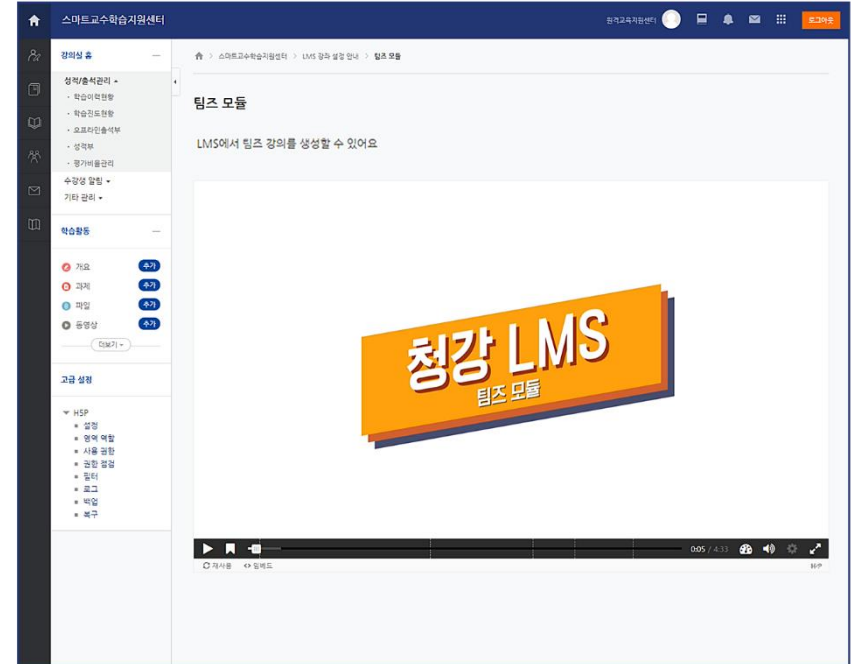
스마트교수학습지원센터

원격교육지원센터 로그아웃

강의실 홈

성적/출석관리
· 학습이력현황
· 학습진도현황
· 오프라인출석부
· 성적부
· 평가비율관리
수강생 알림
기타 관리

학습활동

개요 추가
과제 추가
파일 추가
동영상 추가
더보기

고급 설정

H5P
설정
역할 역할
사용 권한
권한 점검
필터
로그
백업
복구

스마트교수학습지원센터 > LMS 강좌 설정 안내 > 팀즈 모듈

팀즈 모듈

LMS에서 팀즈 강의를 생성할 수 있어요

청강 LMS
팀즈 모듈

0:05 / 4:33

재사용 임베드

H5P